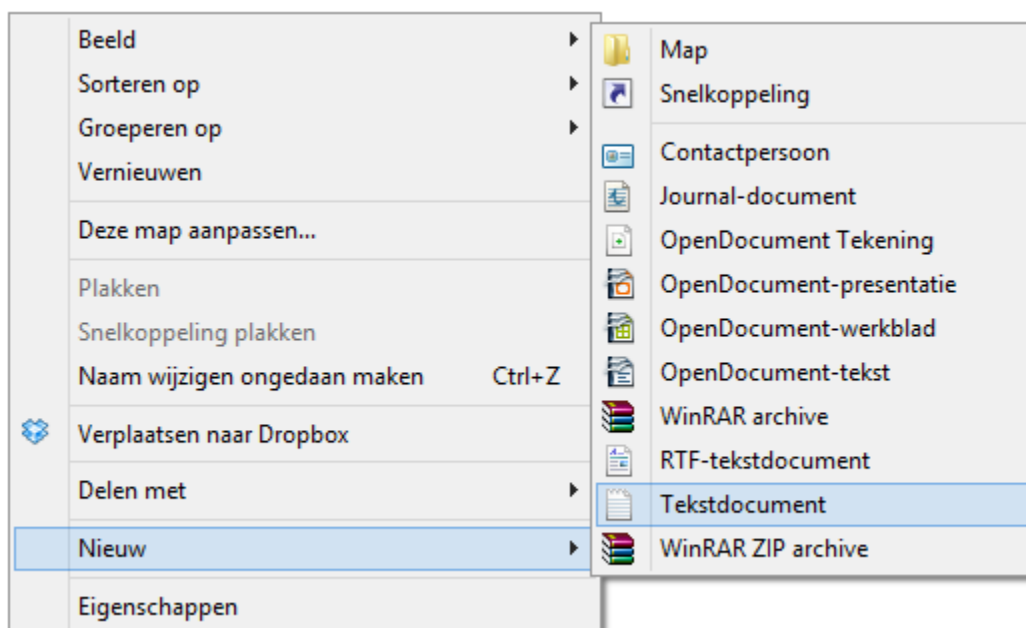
Beeld
Sorteren op
Groeperen op
Vernieuwen

Deze map aanpassen...

Plakken
Snelkoppeling plakken
Naam wijzigen ongedaan maken Ctrl+Z

Verplaatsen naar Dropbox

Delen met

Nieuw

Eigenschappen

Map
Snelkoppeling

Contactpersoon
Journal-document
OpenDocument Tekening
OpenDocument-presentatie
OpenDocument-werkblad
OpenDocument-tekst
WinRAR archive
RTF-tekstdocument
Tekstdocument
WinRAR ZIP archive